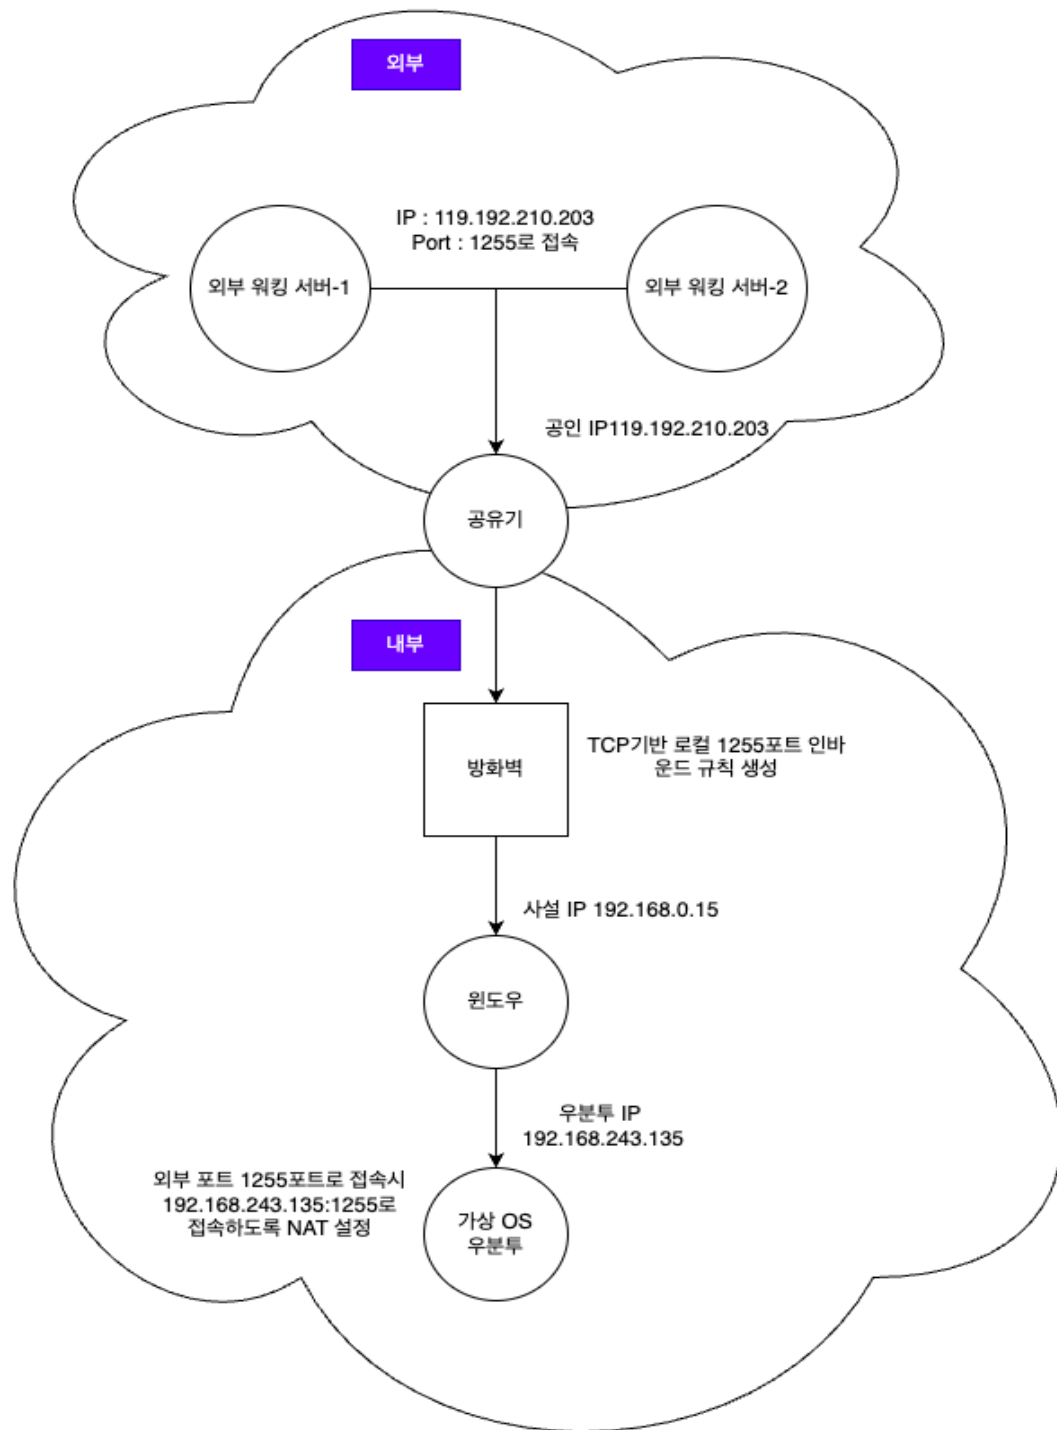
외부

IP : 119.192.210.203
Port : 1255로 접속

외부 워킹 서버-1

외부 워킹 서버-2

공인 IP119.192.210.203

공유기

내부

방화벽

TCP기반 로컬 1255포트 인바운드 규칙 생성

사설 IP 192.168.0.15

윈도우

우분투 IP
192.168.243.135

외부 포트 1255포트로 접속시
192.168.243.135:1255로
접속하도록 NAT 설정

가상 OS
우분투